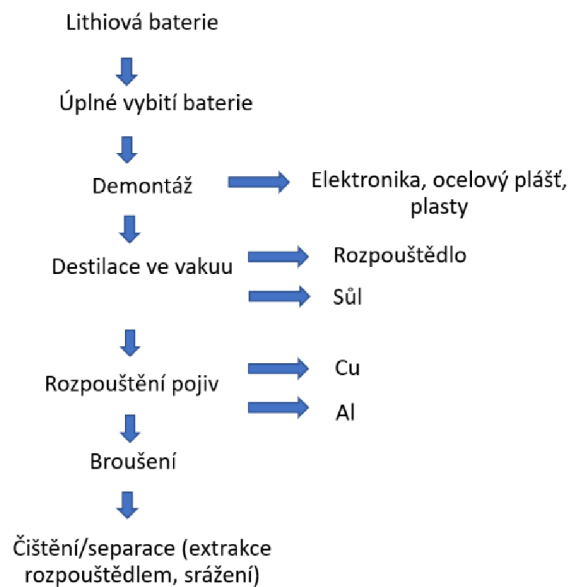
Lithiová baterie

Úplné vybití baterie

Demontáž

Elektronika, ocelový plášť, plasty

Destilace ve vakuu

Rozpouštědlo

Sůl

Rozpouštění pojiv

Cu

Al

Broušení

Čištění/separace (extrakce rozpouštědlem, srážení)